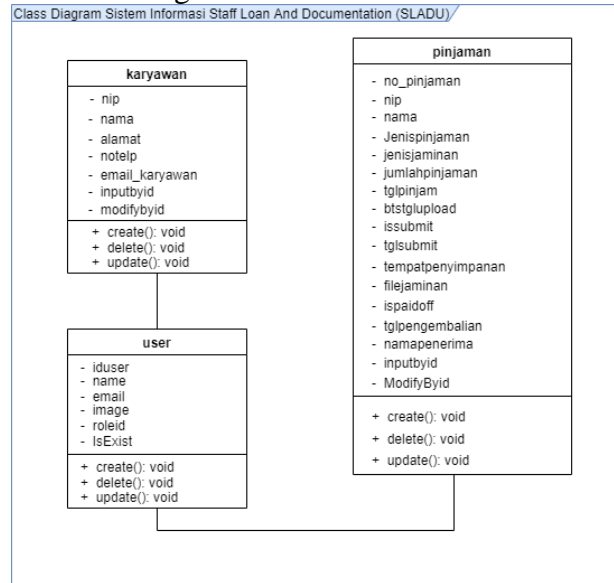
Class Diagram Sistem Informasi Staff Loan And Documentation (SLADU)

karyawan

- nip
- nama
- alamat
- notelp
- email_karyawan
- inputbyid
- modifybyid

+ create(): void
+ delete(): void
+ update(): void

user

- iduser
- name
- email
- image
- roleid
- IsExist

+ create(): void
+ delete(): void
+ update(): void

pinjaman

- no_pinjaman
- nip
- nama
- Jenispinjaman
- jenisjaminan
- jumlahpinjaman
- tglpinjam
- btstglupload
- issubmit
- tglsubmit
- tempatpenyimpanan
- filejaminan
- ispaidoff
- tglpengembalian
- namapenerima
- inputbyid
- ModifyByid

+ create(): void
+ delete(): void
+ update(): void